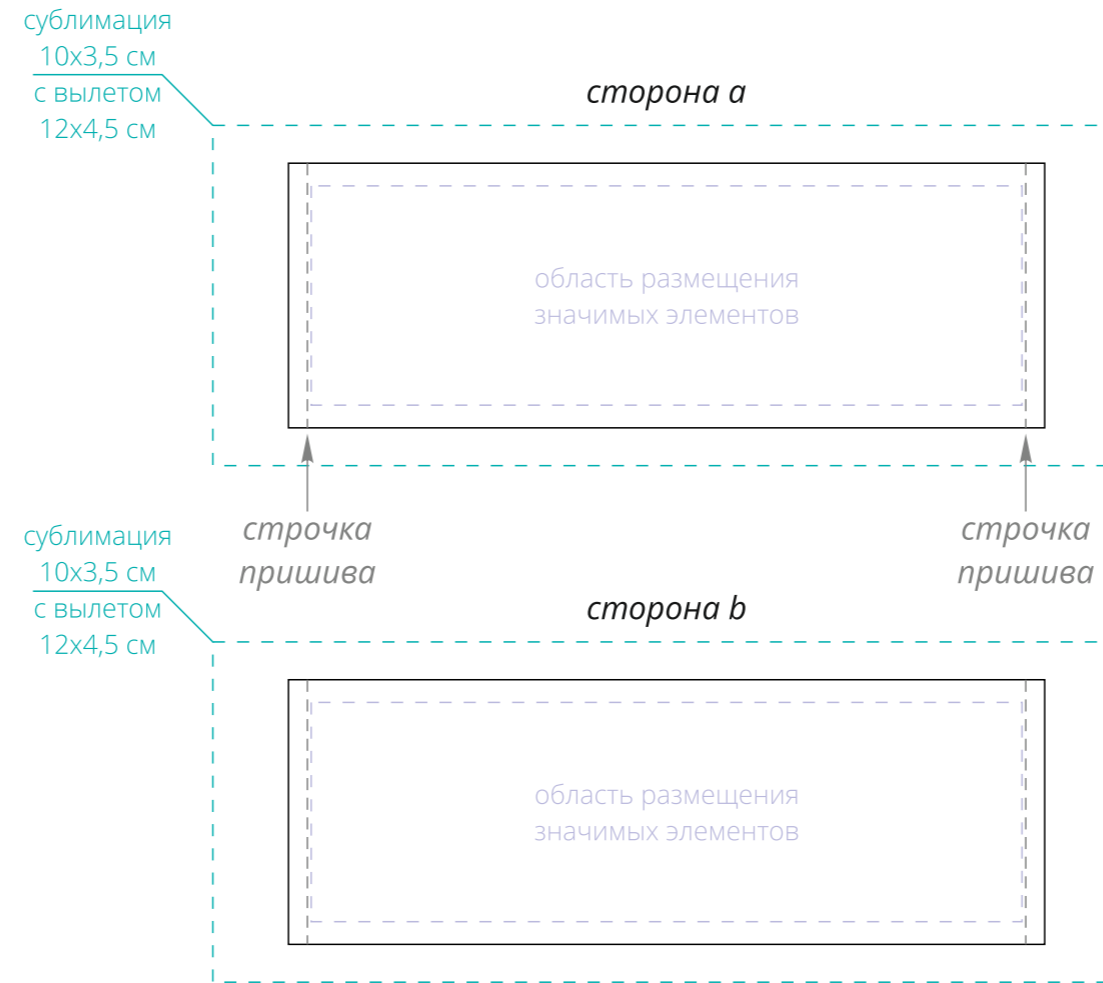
сублимация
10x3,5 см
с вылетом
12x4,5 см

сторона a

область размещения
значимых элементов

строчка
пришива

строчка
пришива

сублимация
10x3,5 см
с вылетом
12x4,5 см

сторона b

область размещения
значимых элементов